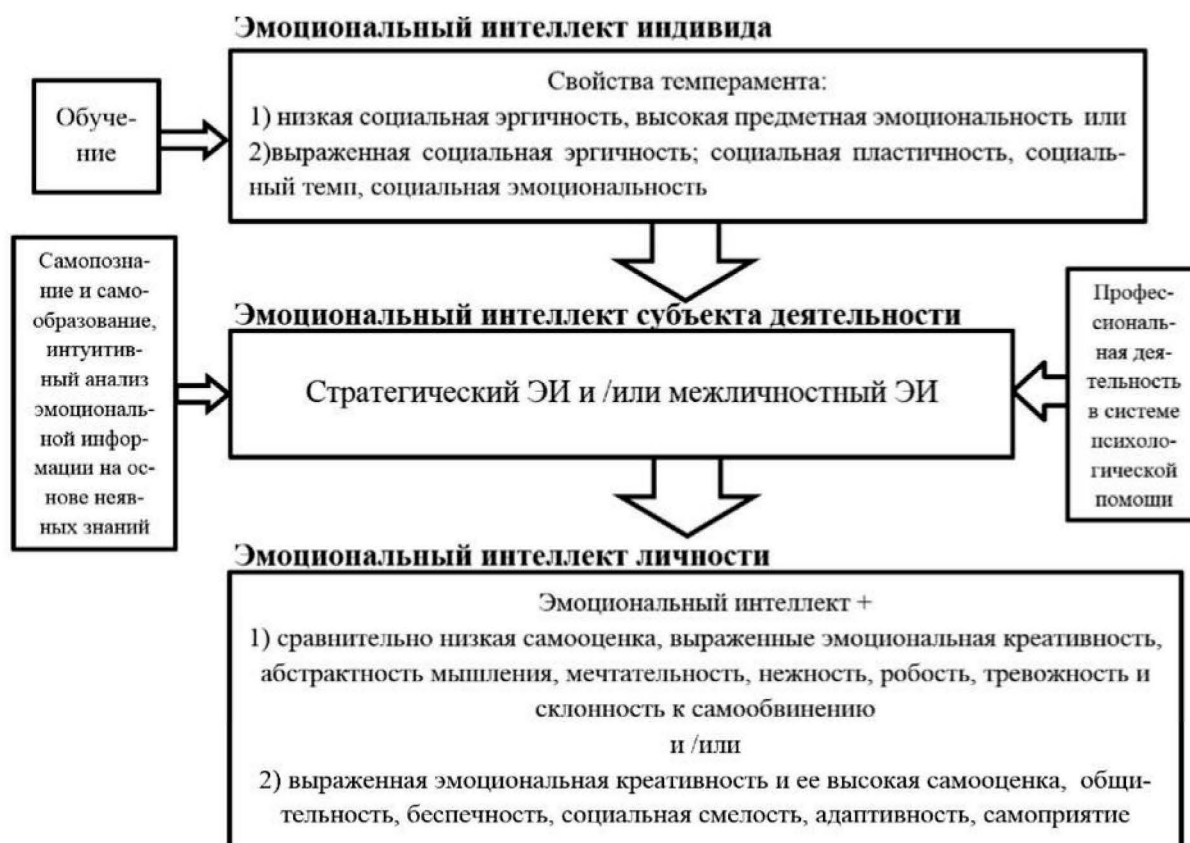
Эмоциональный интеллект индивида

Обучение

Свойства темперамента:
1) низкая социальная эргичность, высокая предметная эмоциональность или
2)выраженная социальная эргичность; социальная пластичность, социальный темп, социальная эмоциональность

Самопознание и самообразование, интуитивный анализ эмоциональной информации на основе неявных знаний

Эмоциональный интеллект субъекта деятельности

Стратегический ЭИ и /или межличностный ЭИ

Профессиональная деятельность в системе психологической помощи

Эмоциональный интеллект личности

Эмоциональный интеллект +
1) сравнительно низкая самооценка, выраженные эмоциональная креативность, абстрактность мышления, мечтательность, нежность, робость, тревожность и склонность к самообвинению
и /или
2) выраженная эмоциональная креативность и ее высокая самооценка, общительность, беспечность, социальная смелость, адаптивность, самоприятие